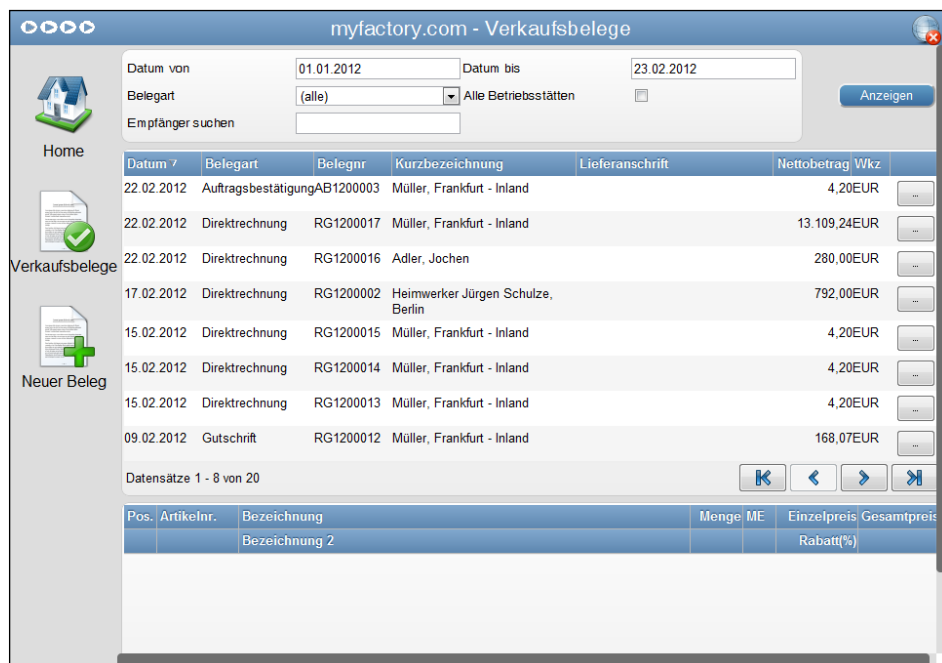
myfactory.com - Verkaufsbelege

Home

Verkaufsbelege

Neuer Beleg

Datum von 01.01.2012 Datum bis 23.02.2012

Belegart (alle) Alle Betriebsstätten

Empfänger suchen

Anzeigen

| Datum | Belegart | Belegnr | Kurzbezeichnung | Lieferanschrift | Nettobetrag | Wkz | |
|---|---|---|---|---|---|---|---|
| 22.02.2012 | Auftragsbestätigung | AB1200003 | Müller, Frankfurt - Inland | | 4,20 | EUR | ... |
| 22.02.2012 | Direktrechnung | RG1200017 | Müller, Frankfurt - Inland | | 13.109,24 | EUR | ... |
| 22.02.2012 | Direktrechnung | RG1200016 | Adler, Jochen | | 280,00 | EUR | ... |
| 17.02.2012 | Direktrechnung | RG1200002 | Heimwerker Jürgen Schulze, Berlin | | 792,00 | EUR | ... |
| 15.02.2012 | Direktrechnung | RG1200015 | Müller, Frankfurt - Inland | | 4,20 | EUR | ... |
| 15.02.2012 | Direktrechnung | RG1200014 | Müller, Frankfurt - Inland | | 4,20 | EUR | ... |
| 15.02.2012 | Direktrechnung | RG1200013 | Müller, Frankfurt - Inland | | 4,20 | EUR | ... |
| 09.02.2012 | Gutschrift | RG1200012 | Müller, Frankfurt - Inland | | 168,07 | EUR | ... |

Datensätze 1 - 8 von 20

| Pos. | Artikelnr. | Bezeichnung | Menge | ME | Einzelpreis | Gesamtpreis |
|---|---|---|---|---|---|---|
| | | Bezeichnung 2 | | | Rabatt(%) | |